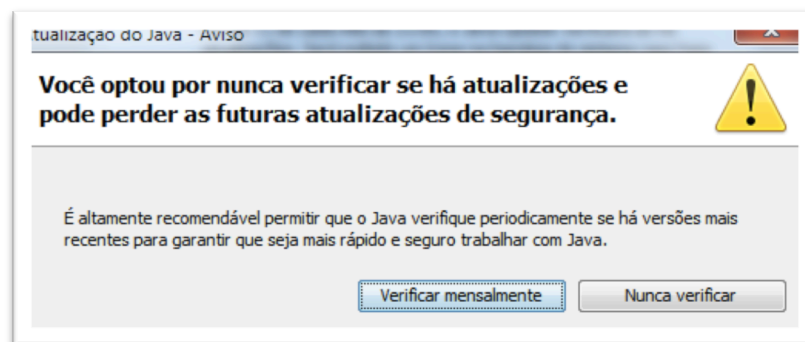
tualização do Java - Aviso

Você optou por nunca verificar se há atualizações e pode perder as futuras atualizações de segurança.

É altamente recomendável permitir que o Java verifique periodicamente se há versões mais recentes para garantir que seja mais rápido e seguro trabalhar com Java.

Verificar mensalmente

Nunca verificar